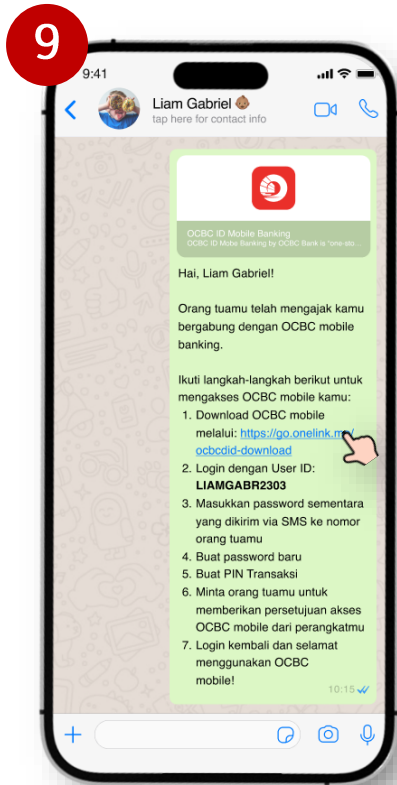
9

9:41

Liam Gabriel 👶🏽
tap here for contact info

OCBC ID Mobile Banking
OCBC ID Mobile Banking by OCBC Bank is "one-sto...

Hai, Liam Gabriel!

Orang tuamu telah mengajak kamu bergabung dengan OCBC mobile banking.

Ikuti langkah-langkah berikut untuk mengakses OCBC mobile kamu:
1. Download OCBC mobile melalui: https://go.onelink.me/ocbcdid-download
2. Login dengan User ID: **LIAMGABR2303**
3. Masukkan password sementara yang dikirim via SMS ke nomor orang tuamu
4. Buat password baru
5. Buat PIN Transaksi
6. Minta orang tuamu untuk memberikan persetujuan akses OCBC mobile dari perangkatmu
7. Login kembali dan selamat menggunakan OCBC mobile!

10:15